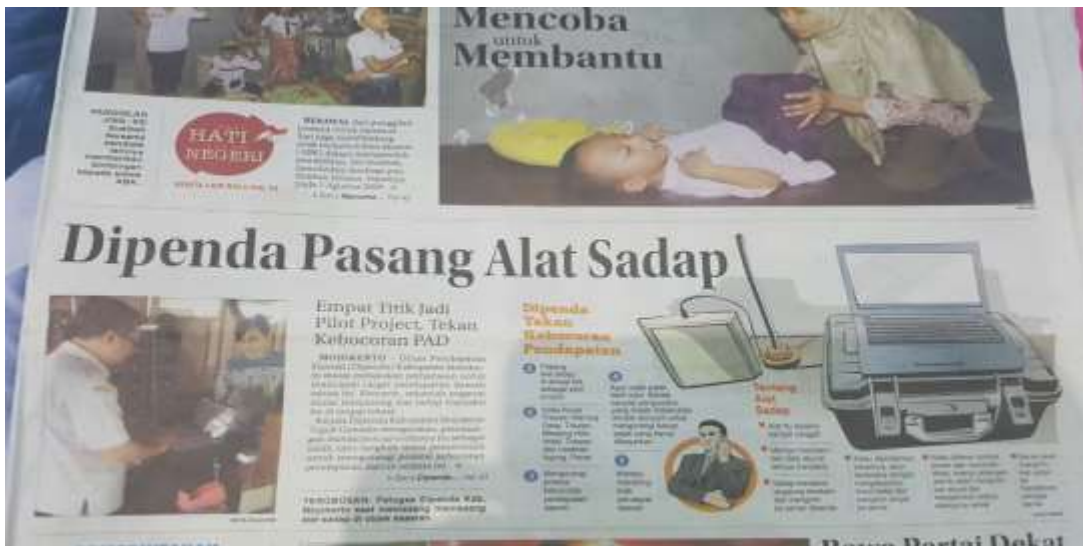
Mencoba untuk Membantu

HATI NEGERI

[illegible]

Dipenda Pasang Alat Sadap

Empat Titik Jadi Pilot Project, Tekan Kebocoran PAD

MOJOKERTO – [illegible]

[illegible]

TEROBOSAN: Petugas Dipenda Kab. Mojokerto saat memasang memasang alat sadap di objek pajak.

Dipenda Tekan Kebocoran Pendapatan

Tentang Alat Sadap

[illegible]

Bawa Partai Dekat